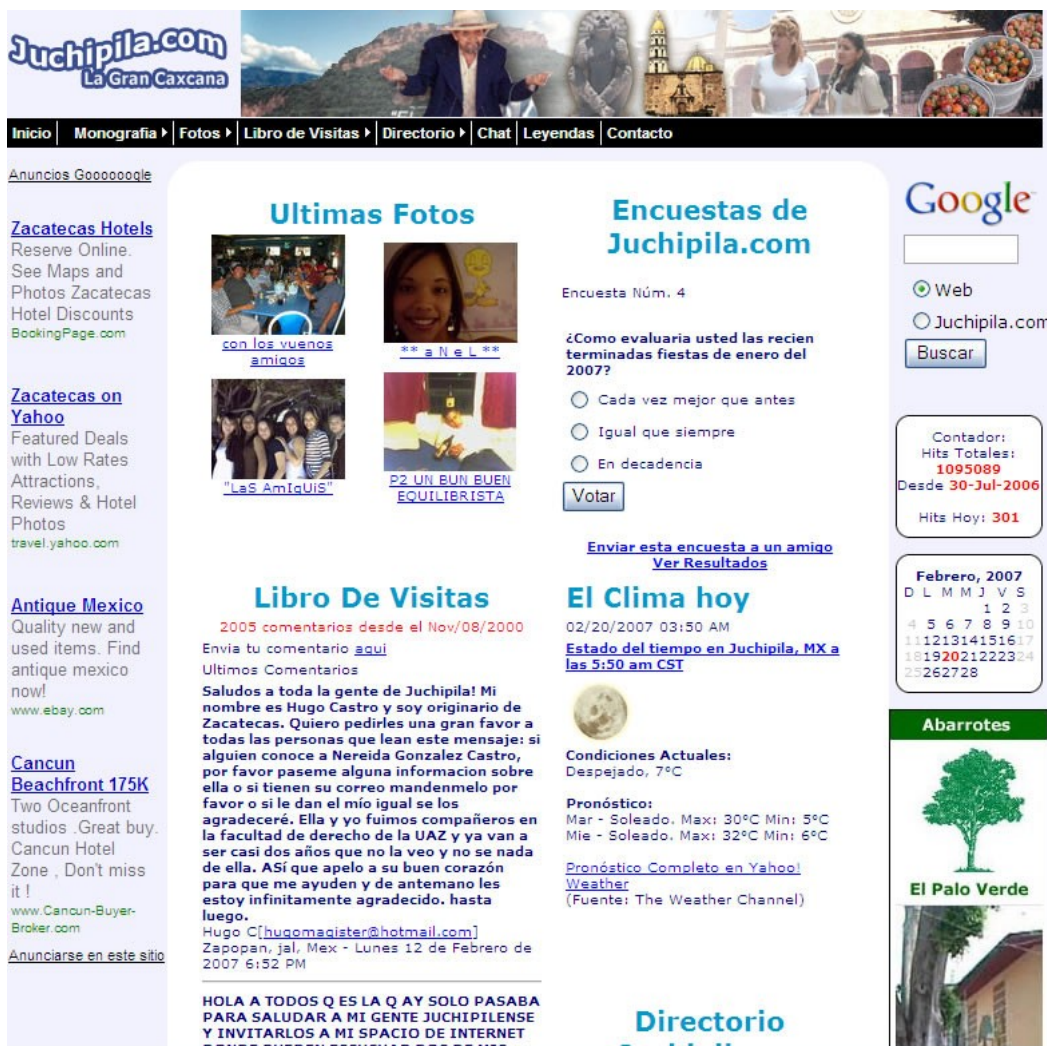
Juchipila.com
La Gran Caxcana

Inicio | Monografia | Fotos | Libro de Visitas | Directorio | Chat | Leyendas | Contacto

Anuncios Goooooogle

Zacatecas Hotels
Reserve Online. See Maps and Photos Zacatecas Hotel Discounts
BookingPage.com

Zacatecas on Yahoo
Featured Deals with Low Rates Attractions, Reviews & Hotel Photos
travel.yahoo.com

Antique Mexico
Quality new and used items. Find antique mexico now!
www.ebay.com

Cancun Beachfront 175K
Two Oceanfront studios .Great buy. Cancun Hotel Zone , Don't miss it !
www.Cancun-Buyer-Broker.com

Anunciarse en este sitio

Ultimas Fotos

con los vuenos amigos
** a N e L **
"LaS AmIqUiS"
P2 UN BUN BUEN EQUILIBRISTA

Encuestas de Juchipila.com

Encuesta Núm. 4

¿Como evaluaria usted las recien terminadas fiestas de enero del 2007?

Cada vez mejor que antes
Igual que siempre
En decadencia

Votar

Enviar esta encuesta a un amigo
Ver Resultados

Libro De Visitas

2005 comentarios desde el Nov/08/2000
Envia tu comentario aqui
Ultimos Comentarios

Saludos a toda la gente de Juchipila! Mi nombre es Hugo Castro y soy originario de Zacatecas. Quiero pedirles una gran favor a todas las personas que lean este mensaje: si alguien conoce a Nereida Gonzalez Castro, por favor paseme alguna informacion sobre ella o si tienen su correo mandenmelo por favor o si le dan el mío igual se los agradeceré. Ella y yo fuimos compañeros en la facultad de derecho de la UAZ y ya van a ser casi dos años que no la veo y no se nada de ella. ASí que apelo a su buen corazón para que me ayuden y de antemano les estoy infinitamente agradecido. hasta luego.
Hugo C[hugomagister@hotmail.com]
Zapopan, jal, Mex - Lunes 12 de Febrero de 2007 6:52 PM

HOLA A TODOS Q ES LA Q AY SOLO PASABA PARA SALUDAR A MI GENTE JUCHIPILENSE Y INVITARLOS A MI SPACIO DE INTERNET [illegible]

El Clima hoy

02/20/2007 03:50 AM
Estado del tiempo en Juchipila, MX a las 5:50 am CST

Condiciones Actuales:
Despejado, 7°C

Pronóstico:
Mar - Soleado. Max: 30°C Min: 5°C
Mie - Soleado. Max: 32°C Min: 6°C

Pronóstico Completo en Yahoo! Weather
(Fuente: The Weather Channel)

Directorio
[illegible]

Google

Web
Juchipila.com
Buscar

Contador:
Hits Totales:
1095089
Desde 30-Jul-2006

Hits Hoy: 301

Febrero, 2007
D L M M J V S
1 2 3
4 5 6 7 8 9 10
11 12 13 14 15 16 17
18 19 20 21 22 23 24
25 26 27 28

Abarrotes

El Palo Verde